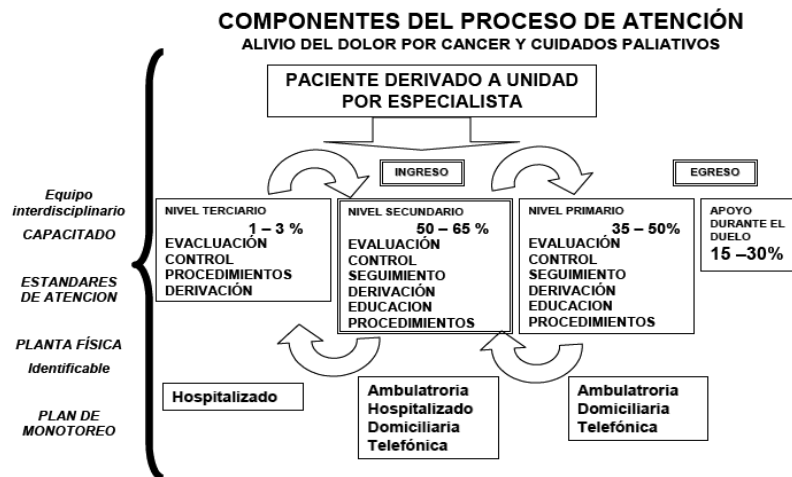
COMPONENTES DEL PROCESO DE ATENCIÓN
ALIVIO DEL DOLOR POR CANCER Y CUIDADOS PALIATIVOS

PACIENTE DERIVADO A UNIDAD POR ESPECIALISTA

INGRESO

EGRESO

Equipo interdisciplinario
CAPACITADO

ESTANDARES DE ATENCION

PLANTA FÍSICA
Identificable

PLAN DE MONOTOREO

NIVEL TERCIARIO
1 – 3 %
EVALUACIÓN
CONTROL
PROCEDIMIENTOS
DERIVACIÓN

NIVEL SECUNDARIO
50 – 65 %
EVALUACIÓN
CONTROL
SEGUIMIENTO
DERIVACIÓN
EDUCACION
PROCEDIMIENTOS

NIVEL PRIMARIO
35 – 50%
EVALUACIÓN
CONTROL
SEGUIMIENTO
DERIVACIÓN
EDUCACION
PROCEDIMIENTOS

APOYO DURANTE EL DUELO
15 –30%

Hospitalizado

Ambulatroria
Hospitalizado
Domiciliaria
Telefónica

Ambulatroria
Domiciliaria
Telefónica